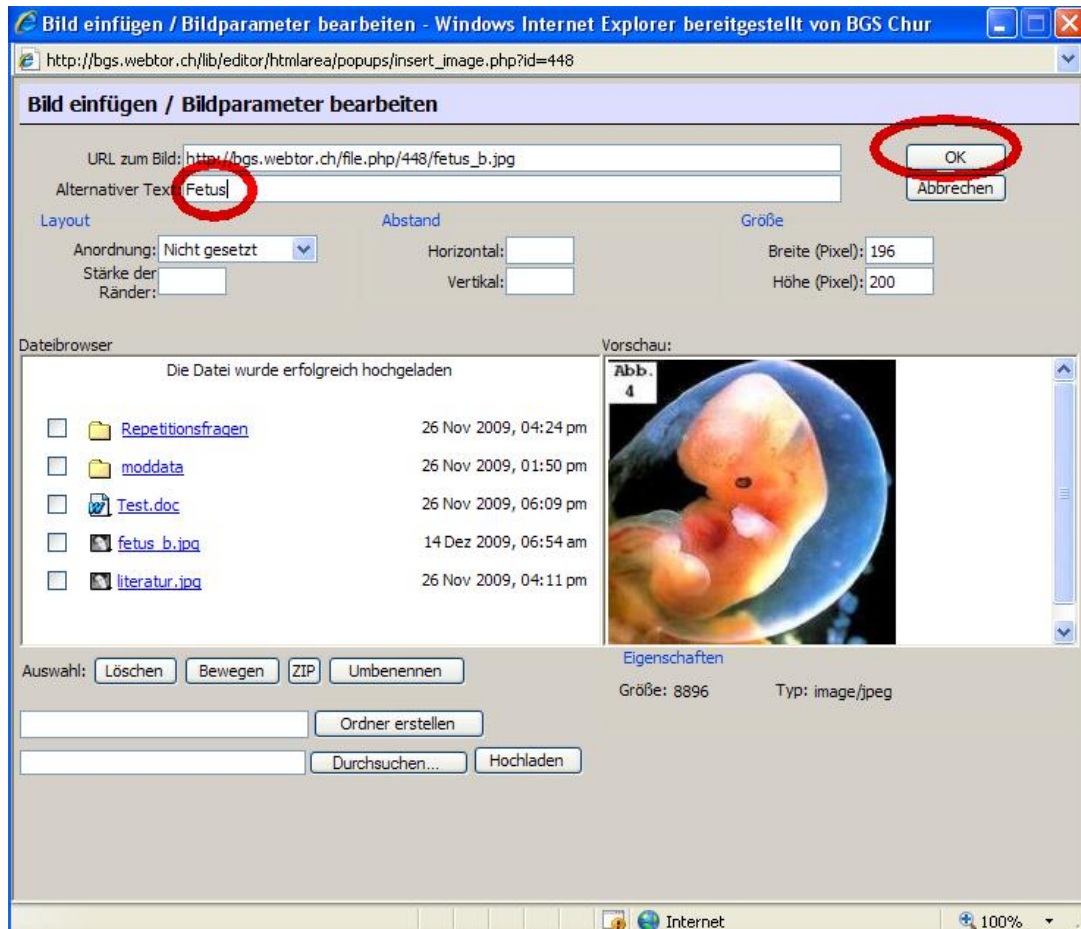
Bild einfügen / Bildparameter bearbeiten - Windows Internet Explorer bereitgestellt von BGS Chur

http://bgs.webtor.ch/lib/editor/htmlarea/popups/insert_image.php?id=448

Bild einfügen / Bildparameter bearbeiten

URL zum Bild: http://bgs.webtor.ch/file.php/448/fetus_b.jpg
Alternativer Text: Fetus

OK
Abbrechen

Layout
Anordnung: Nicht gesetzt
Stärke der Ränder:

Abstand
Horizontal:
Vertikal:

Größe
Breite (Pixel): 196
Höhe (Pixel): 200

Dateibrowser
Die Datei wurde erfolgreich hochgeladen

| | | |
|---|---|---|
| | Repetitionsfragen | 26 Nov 2009, 04:24 pm |
| | moddata | 26 Nov 2009, 01:50 pm |
| | Test.doc | 26 Nov 2009, 06:09 pm |
| | fetus_b.jpg | 14 Dez 2009, 06:54 am |
| | literatur.jpg | 26 Nov 2009, 04:11 pm |

Vorschau:
Abb. 4

Eigenschaften
Größe: 8896
Typ: image/jpeg

Auswahl: Löschen Bewegen ZIP Umbenennen

Ordner erstellen

Durchsuchen... Hochladen

Internet
100%